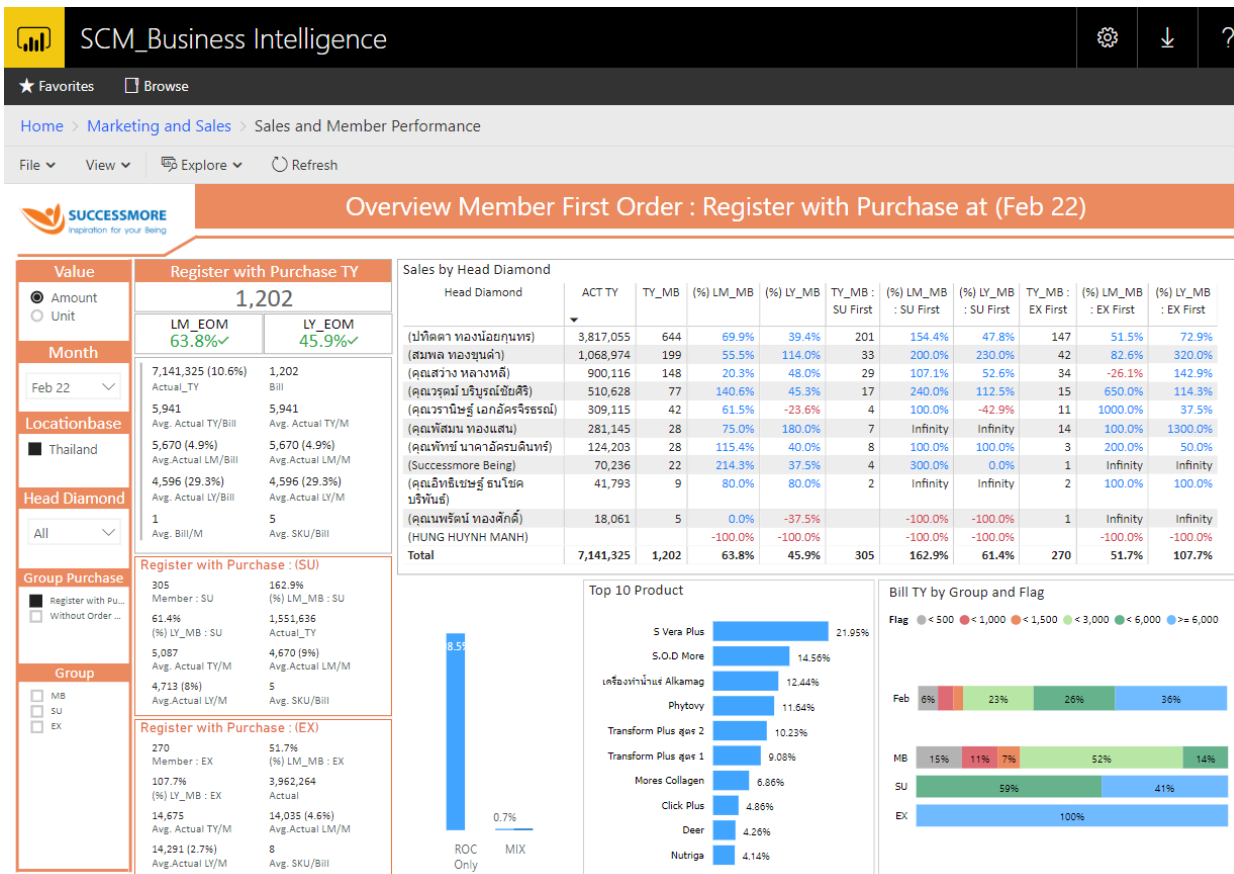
SCM_Business Intelligence

★ Favorites   Browse

Home > Marketing and Sales > Sales and Member Performance

File   View   Explore   Refresh

SUCCESSMORE
Inspiration for your Being

Overview Member First Order : Register with Purchase at (Feb 22)

Value
Amount
Unit

Month
Feb 22

Locationbase
Thailand

Head Diamond
All

Group Purchase
Register with Pu...
Without Order ...

Group
MB
SU
EX

Register with Purchase TY
1,202

LM_EOM
63.8%✓

LY_EOM
45.9%✓

7,141,325 (10.6%)
Actual_TY
1,202
Bill
5,941
Avg. Actual TY/Bill
5,941
Avg. Actual TY/M
5,670 (4.9%)
Avg.Actual LM/Bill
5,670 (4.9%)
Avg.Actual LM/M
4,596 (29.3%)
Avg. Actual LY/Bill
4,596 (29.3%)
Avg.Actual LY/M
1
Avg. Bill/M
5
Avg. SKU/Bill

Register with Purchase : (SU)
305
Member : SU
162.9%
(%) LM_MB : SU
61.4%
(%) LY_MB : SU
1,551,636
Actual_TY
5,087
Avg. Actual TY/M
4,670 (9%)
Avg.Actual LM/M
4,713 (8%)
Avg.Actual LY/M
5
Avg. SKU/Bill

Register with Purchase : (EX)
270
Member : EX
51.7%
(%) LM_MB : EX
107.7%
(%) LY_MB : EX
3,962,264
Actual
14,675
Avg. Actual TY/M
14,035 (4.6%)
Avg.Actual LM/M
14,291 (2.7%)
Avg.Actual LY/M
8
Avg. SKU/Bill

Sales by Head Diamond

| Head Diamond | ACT TY | TY_MB | (%) LM_MB | (%) LY_MB | TY_MB : SU First | (%) LM_MB : SU First | (%) LY_MB : SU First | TY_MB : EX First | (%) LM_MB : EX First | (%) LY_MB : EX First |
|---|---|---|---|---|---|---|---|---|---|---|
| (ปทิตตา ทองน้อยกุนทร) | 3,817,055 | 644 | 69.9% | 39.4% | 201 | 154.4% | 47.8% | 147 | 51.5% | 72.9% |
| (สมพล ทองขุนดำ) | 1,068,974 | 199 | 55.5% | 114.0% | 33 | 200.0% | 230.0% | 42 | 82.6% | 320.0% |
| (คุณสว่าง หลางหลี) | 900,116 | 148 | 20.3% | 48.0% | 29 | 107.1% | 52.6% | 34 | -26.1% | 142.9% |
| (คุณวรุฒม์ บริบูรณ์ชัยศิริ) | 510,628 | 77 | 140.6% | 45.3% | 17 | 240.0% | 112.5% | 15 | 650.0% | 114.3% |
| (คุณวรานิษฐ์ เอกอัครจิรธรณ์) | 309,115 | 42 | 61.5% | -23.6% | 4 | 100.0% | -42.9% | 11 | 1000.0% | 37.5% |
| (คุณพัสมน ทองแสน) | 281,145 | 28 | 75.0% | 180.0% | 7 | Infinity | Infinity | 14 | 100.0% | 1300.0% |
| (คุณพัทษ์ นาคาอัครบดินทร์) | 124,203 | 28 | 115.4% | 40.0% | 8 | 100.0% | 100.0% | 3 | 200.0% | 50.0% |
| (Successmore Being) | 70,236 | 22 | 214.3% | 37.5% | 4 | 300.0% | 0.0% | 1 | Infinity | Infinity |
| (คุณอิทธิเชษฐ์ ธนโชค บริพันธ์) | 41,793 | 9 | 80.0% | 80.0% | 2 | Infinity | Infinity | 2 | 100.0% | 100.0% |
| (คุณพรัตน์ ทองศักดิ์) | 18,061 | 5 | 0.0% | -37.5% | | -100.0% | -100.0% | 1 | Infinity | Infinity |
| (HUNG HUYNH MANH) | | | -100.0% | -100.0% | | -100.0% | -100.0% | | -100.0% | -100.0% |
| Total | 7,141,325 | 1,202 | 63.8% | 45.9% | 305 | 162.9% | 61.4% | 270 | 51.7% | 107.7% |

8.5%
0.7%
ROC Only
MIX

Top 10 Product
S Vera Plus 21.95%
S.O.D More 14.56%
เครื่องทำน้ำแร่ Alkamag 12.44%
Phytovy 11.64%
Transform Plus สูตร 2 10.23%
Transform Plus สูตร 1 9.08%
Mores Collagen 6.86%
Click Plus 4.86%
Deer 4.26%
Nutriga 4.14%

Bill TY by Group and Flag
Flag < 500 < 1,000 < 1,500 < 3,000 < 6,000 >= 6,000
Feb 6% 23% 26% 36%
MB 15% 11% 7% 52% 14%
SU 59% 41%
EX 100%